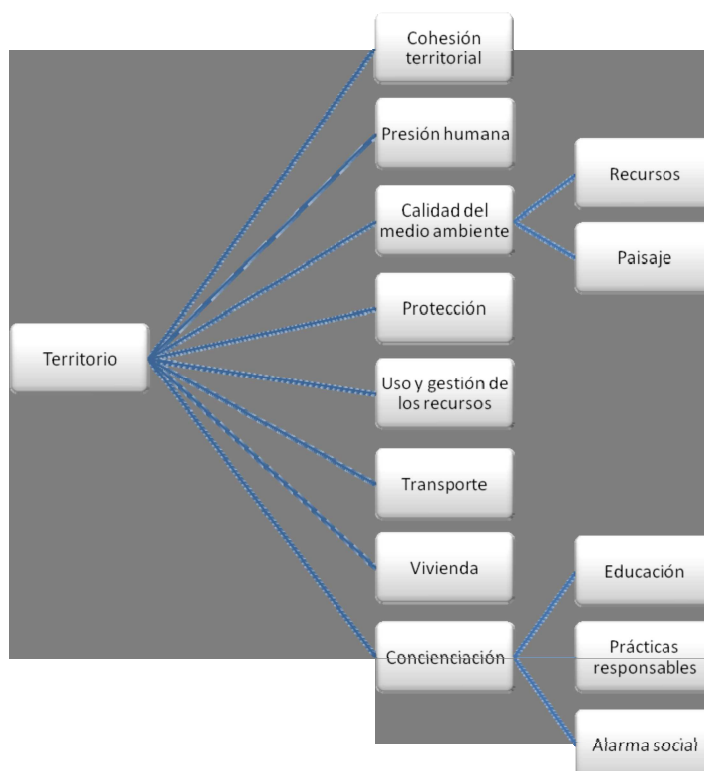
Territorio

Cohesión territorial

Presión humana

Calidad del medio ambiente

Recursos

Paisaje

Protección

Uso y gestión de los recursos

Transporte

Vivienda

Concienciación

Educación

Prácticas responsables

Alarma social